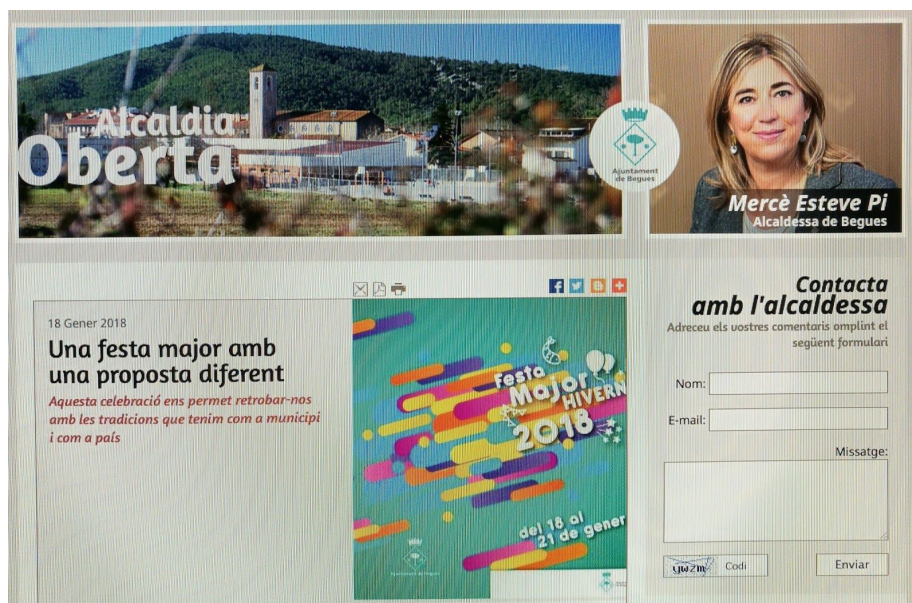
Alcaldia Oberta

Ajuntament de Begues

Mercè Esteve Pi
Alcaldessa de Begues

18 Gener 2018

Una festa major amb una proposta diferent

Aquesta celebració ens permet retrobar-nos amb les tradicions que tenim com a municipi i com a país

Festa Major HIVERN 2018

del 18 al 21 de gener

Ajuntament de Begues

Contacta amb l'alcaldessa

Adreceu els vostres comentaris omplint el següent formulari

Nom:

E-mail:

Missatge:

ywzm

Codi

Enviar